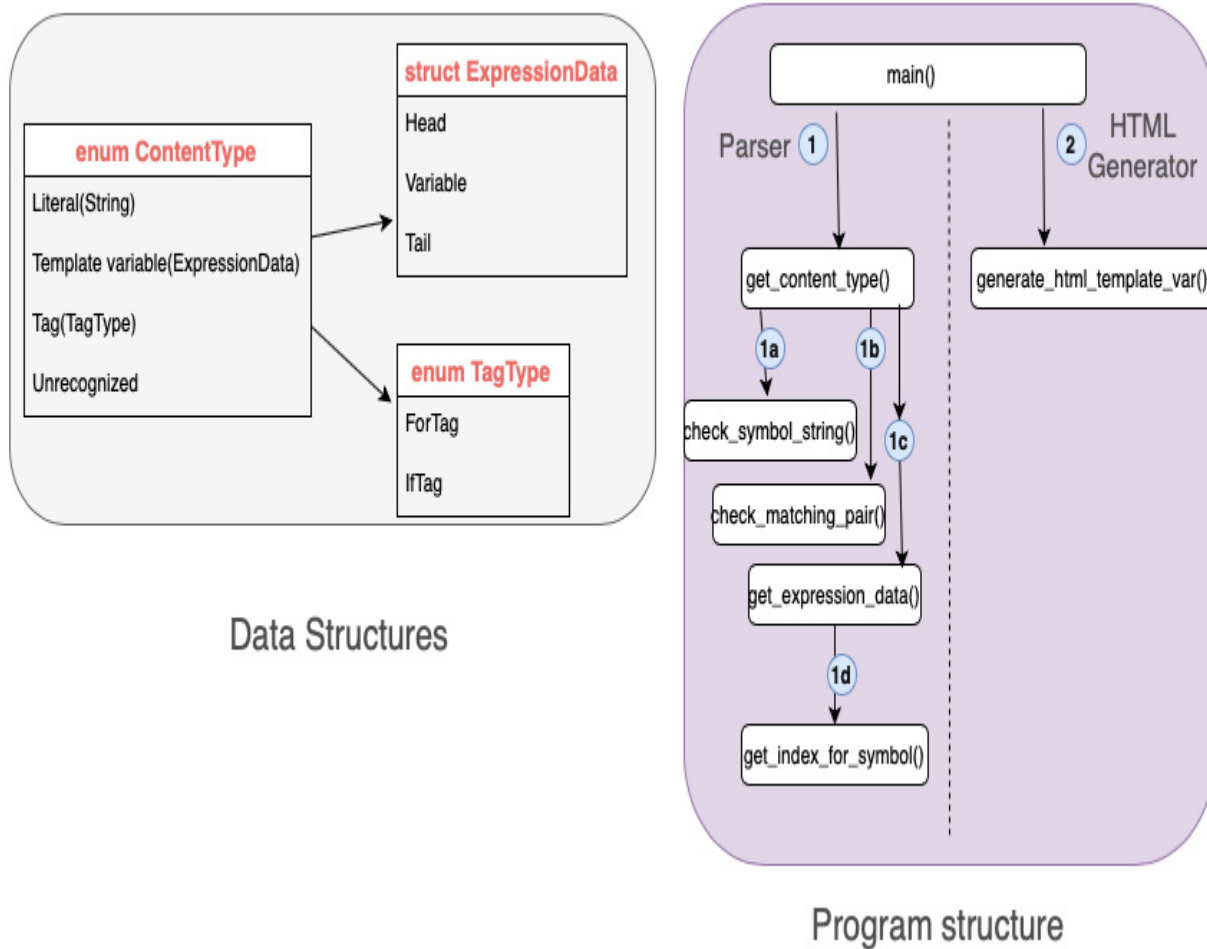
struct ExpressionData
Head
Variable
Tail

enum ContentType
Literal(String)
Template variable(ExpressionData)
Tag(TagType)
Unrecognized

enum TagType
ForTag
IfTag

Data Structures

main()
Parser 1
2 HTML Generator
get_content_type()
generate_html_template_var()
1a
1b
1c
check_symbol_string()
check_matching_pair()
get_expression_data()
1d
get_index_for_symbol()

Program structure